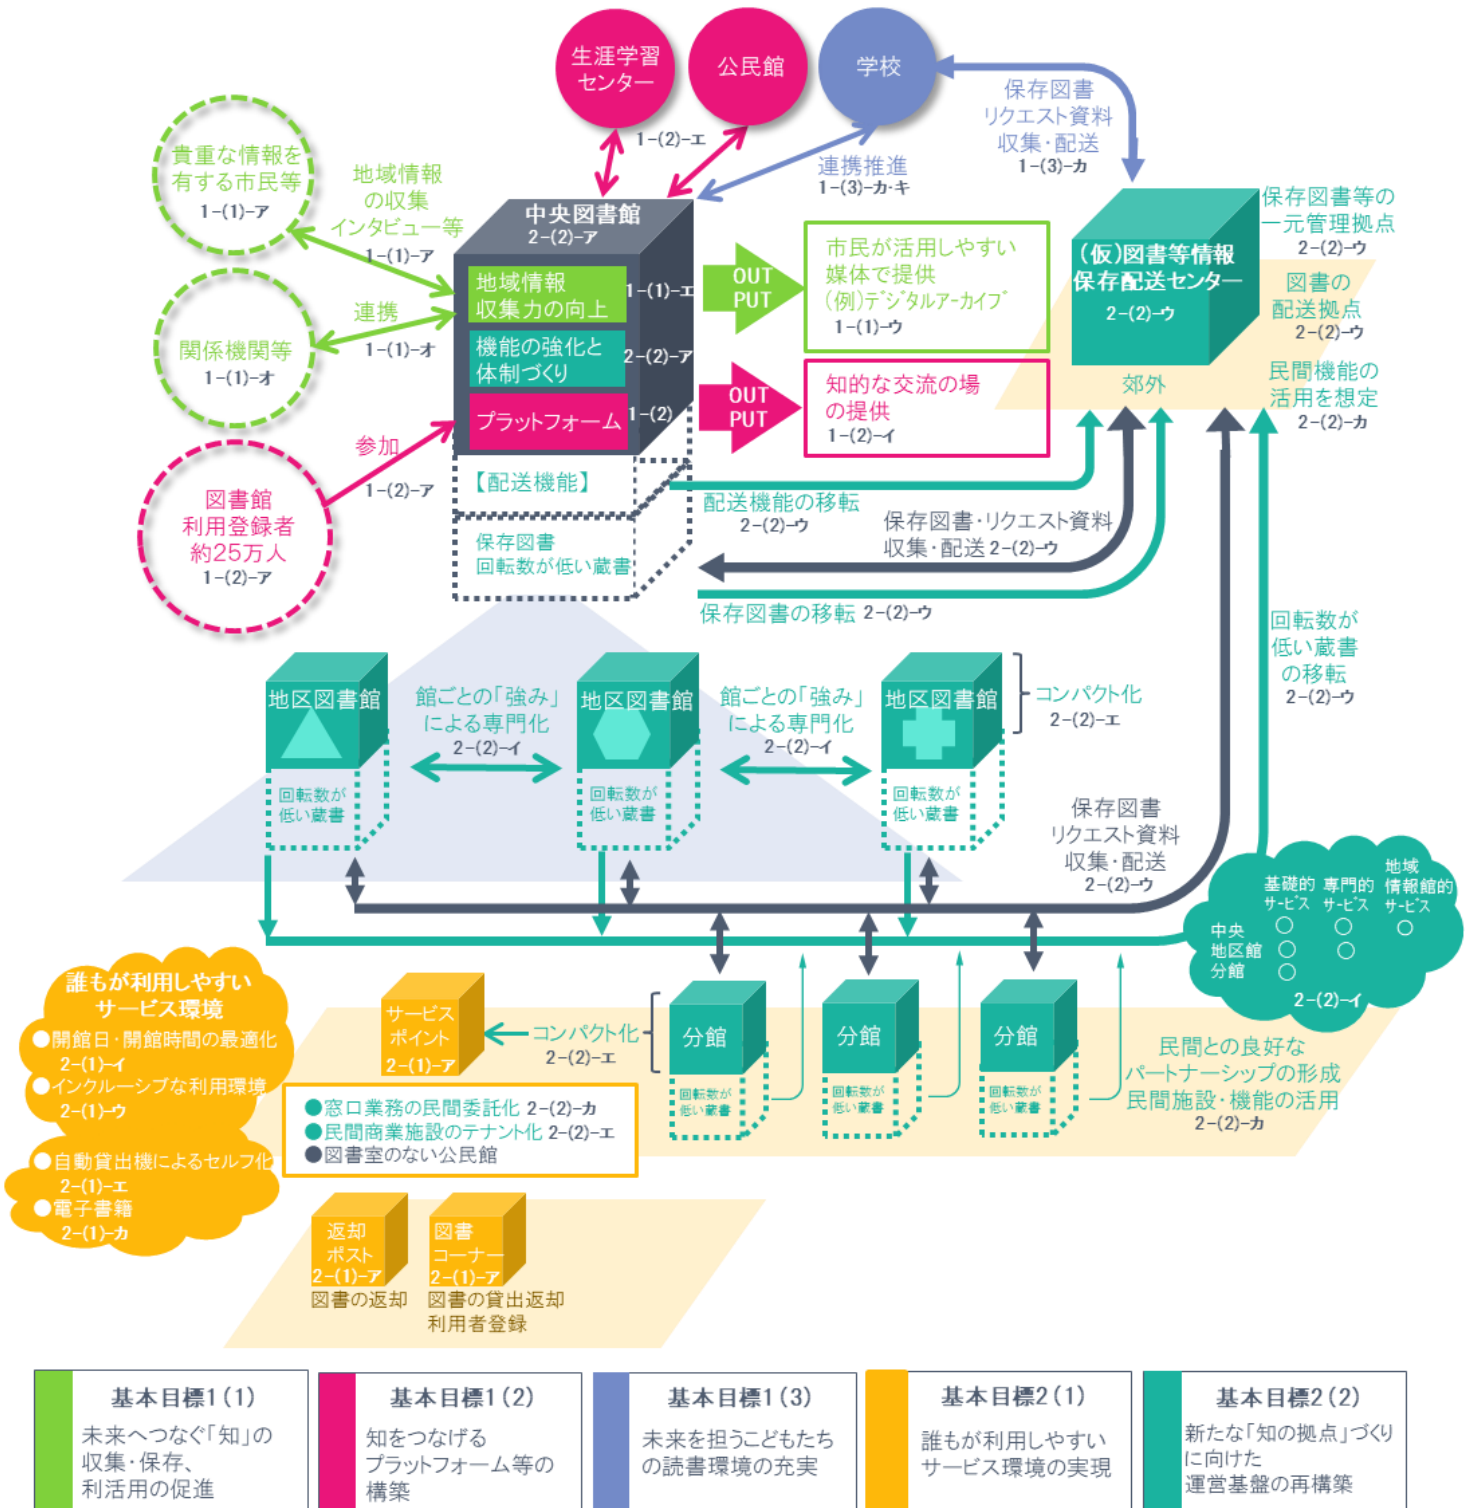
生涯学習センター

公民館

学校

1−(2)−エ

保存図書
リクエスト資料
収集・配送
1−(3)−カ

連携推進
1−(3)−カ・キ

貴重な情報を有する市民等
1−(1)−ア

地域情報の収集
インタビュー等
1−(1)−ア

関係機関等
1−(1)−オ

連携
1−(1)−オ

図書館利用登録者
約25万人
1−(2)−ア

参加
1−(2)−ア

中央図書館
2−(2)−ア

地域情報収集力の向上
1−(1)−エ

機能の強化と体制づくり
2−(2)−ア

プラットフォーム
1−(2)

【配送機能】

保存図書
回転数が低い蔵書

OUT PUT

市民が活用しやすい媒体で提供
(例)デジタルアーカイブ
1−(1)−ウ

OUT PUT

知的な交流の場の提供
1−(2)−イ

(仮)図書等情報保存配送センター
2−(2)−ウ

郊外

保存図書等の一元管理拠点
2−(2)−ウ

図書の配送拠点
2−(2)−ウ

民間機能の活用を想定
2−(2)−カ

配送機能の移転
2−(2)−ウ

保存図書・リクエスト資料
収集・配送 2−(2)−ウ

保存図書の移転 2−(2)−ウ

回転数が低い蔵書の移転
2−(2)−ウ

地区図書館

館ごとの「強み」による専門化
2−(2)−イ

地区図書館

館ごとの「強み」による専門化
2−(2)−イ

地区図書館

コンパクト化
2−(2)−エ

回転数が低い蔵書

回転数が低い蔵書

回転数が低い蔵書

保存図書
リクエスト資料
収集・配送
2−(2)−ウ

| | 基礎的サービス | 専門的サービス | 地域情報館的サービス |
|---|---|---|---|
| 中央 | ○ | ○ | ○ |
| 地区館 | ○ | ○ | |
| 分館 | ○ | | |

2−(2)−イ

誰もが利用しやすいサービス環境
●開館日・開館時間の最適化
2−(1)−イ
●インクルーシブな利用環境
2−(1)−ウ
●自動貸出機によるセルフ化
2−(1)−エ
●電子書籍
2−(1)−カ

サービスポイント
2−(1)−ア

コンパクト化
2−(2)−エ

分館

分館

分館

回転数が低い蔵書

回転数が低い蔵書

回転数が低い蔵書

●窓口業務の民間委託化 2−(2)−カ
●民間商業施設のテナント化 2−(2)−エ
●図書室のない公民館

民間との良好なパートナーシップの形成
民間施設・機能の活用
2−(2)−カ

返却ポスト
2−(1)−ア
図書の返却

図書コーナー
2−(1)−ア
図書の貸出返却
利用者登録

基本目標1(1)
未来へつなぐ「知」の収集・保存、利活用の促進

基本目標1(2)
知をつなげるプラットフォーム等の構築

基本目標1(3)
未来を担うこどもたちの読書環境の充実

基本目標2(1)
誰もが利用しやすいサービス環境の実現

基本目標2(2)
新たな「知の拠点」づくりに向けた運営基盤の再構築